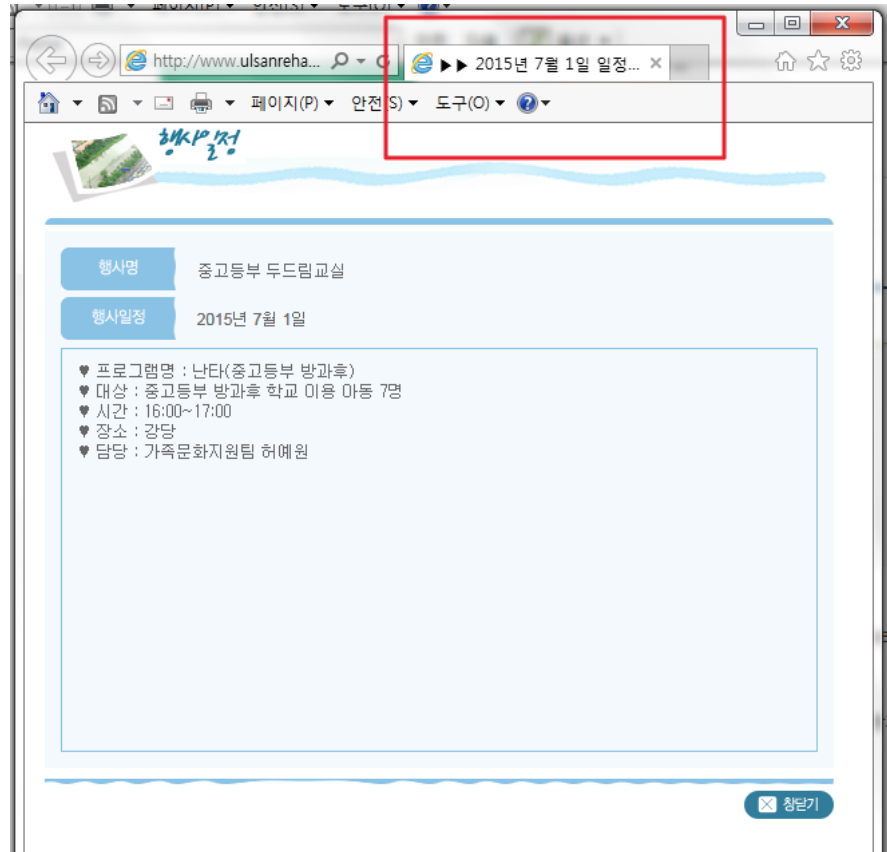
http://www.ulsanreha...

▶▶ 2015년 7월 1일 일정...

페이지(P) 안전(S) 도구(O)

행사일정

| 행사명 | 중고등부 두드림교실 |
|---|---|
| 행사일정 | 2015년 7월 1일 |

♥ 프로그램명 : 난타(중고등부 방과후)
♥ 대상 : 중고등부 방과후 학교 이용 아동 7명
♥ 시간 : 16:00~17:00
♥ 장소 : 강당
♥ 담당 : 가족문화지원팀 허예원

창닫기